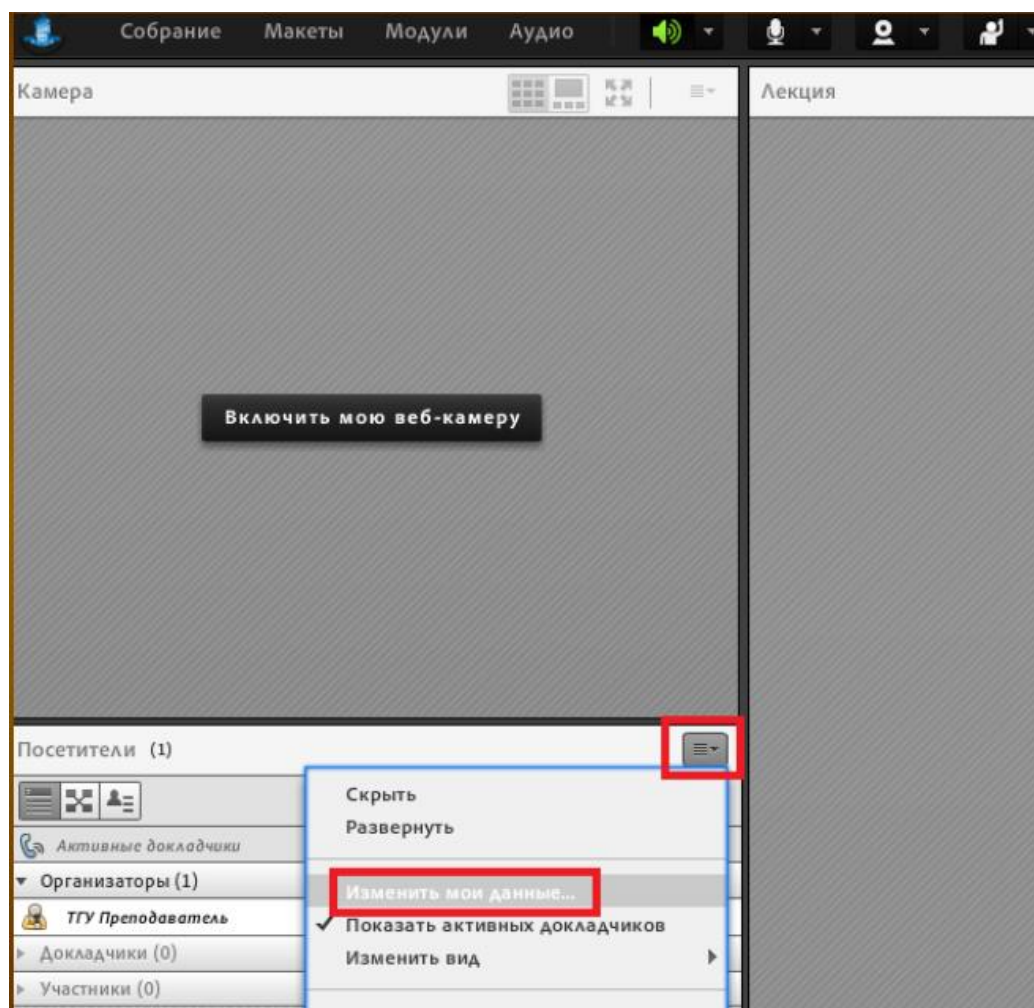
Собрание Макеты Модули Аудио

Камера

Лекция

Включить мою веб-камеру

Посетители (1)

Активные докладчики

Организаторы (1)

ТГУ Преподаватель

Докладчики (0)

Участники (0)

Скрыть

Развернуть

Изменить мои данные...

✓ Показать активных докладчиков

Изменить вид